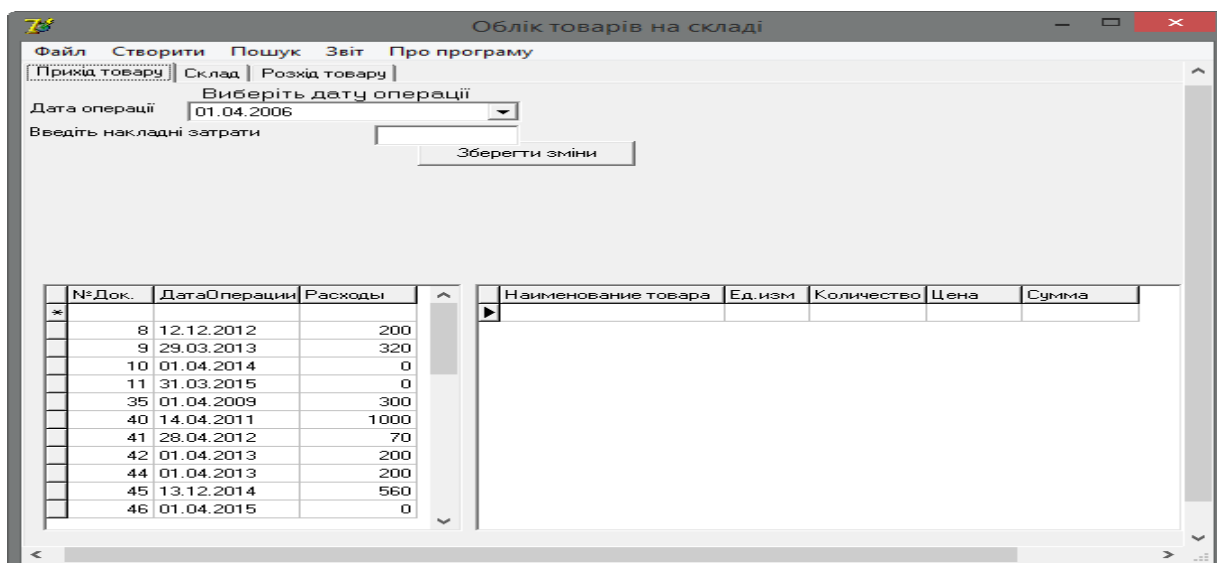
Облік товарів на складі

Файл Створити Пошук Звіт Про програму

Прихід товару | Склад | Розхід товару

Виберіть дату операції

Дата операції 01.04.2006

Введіть накладні затрати

Зберегти зміни

| | №Док. | ДатаОперации | Расходы |
|---|---|---|---|
| * | | | |
| | 8 | 12.12.2012 | 200 |
| | 9 | 29.03.2013 | 320 |
| | 10 | 01.04.2014 | 0 |
| | 11 | 31.03.2015 | 0 |
| | 35 | 01.04.2009 | 300 |
| | 40 | 14.04.2011 | 1000 |
| | 41 | 28.04.2012 | 70 |
| | 42 | 01.04.2013 | 200 |
| | 44 | 01.04.2013 | 200 |
| | 45 | 13.12.2014 | 560 |
| | 46 | 01.04.2015 | 0 |

| | Наименование товара | Ед.изм | Количество | Цена | Сумма |
|---|---|---|---|---|---|
| ▶ | | | | | |